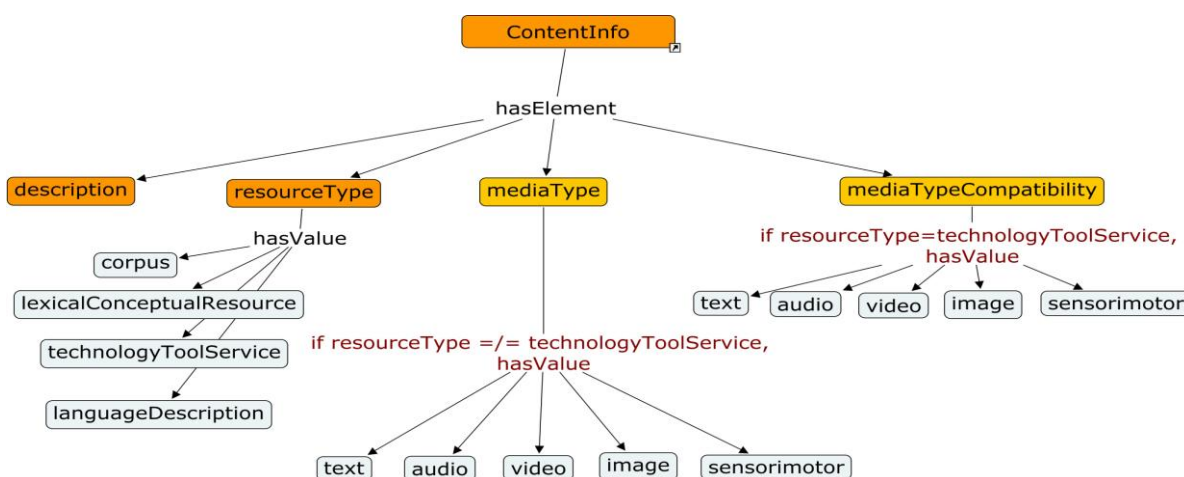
ContentInfo

hasElement

description

resourceType

mediaType

mediaTypeCompatibility

hasValue

corpus

lexicalConceptualResource

technologyToolService

languageDescription

if resourceType =/= technologyToolService, hasValue

text audio video image sensorimotor

if resourceType=technologyToolService, hasValue

text audio video image sensorimotor